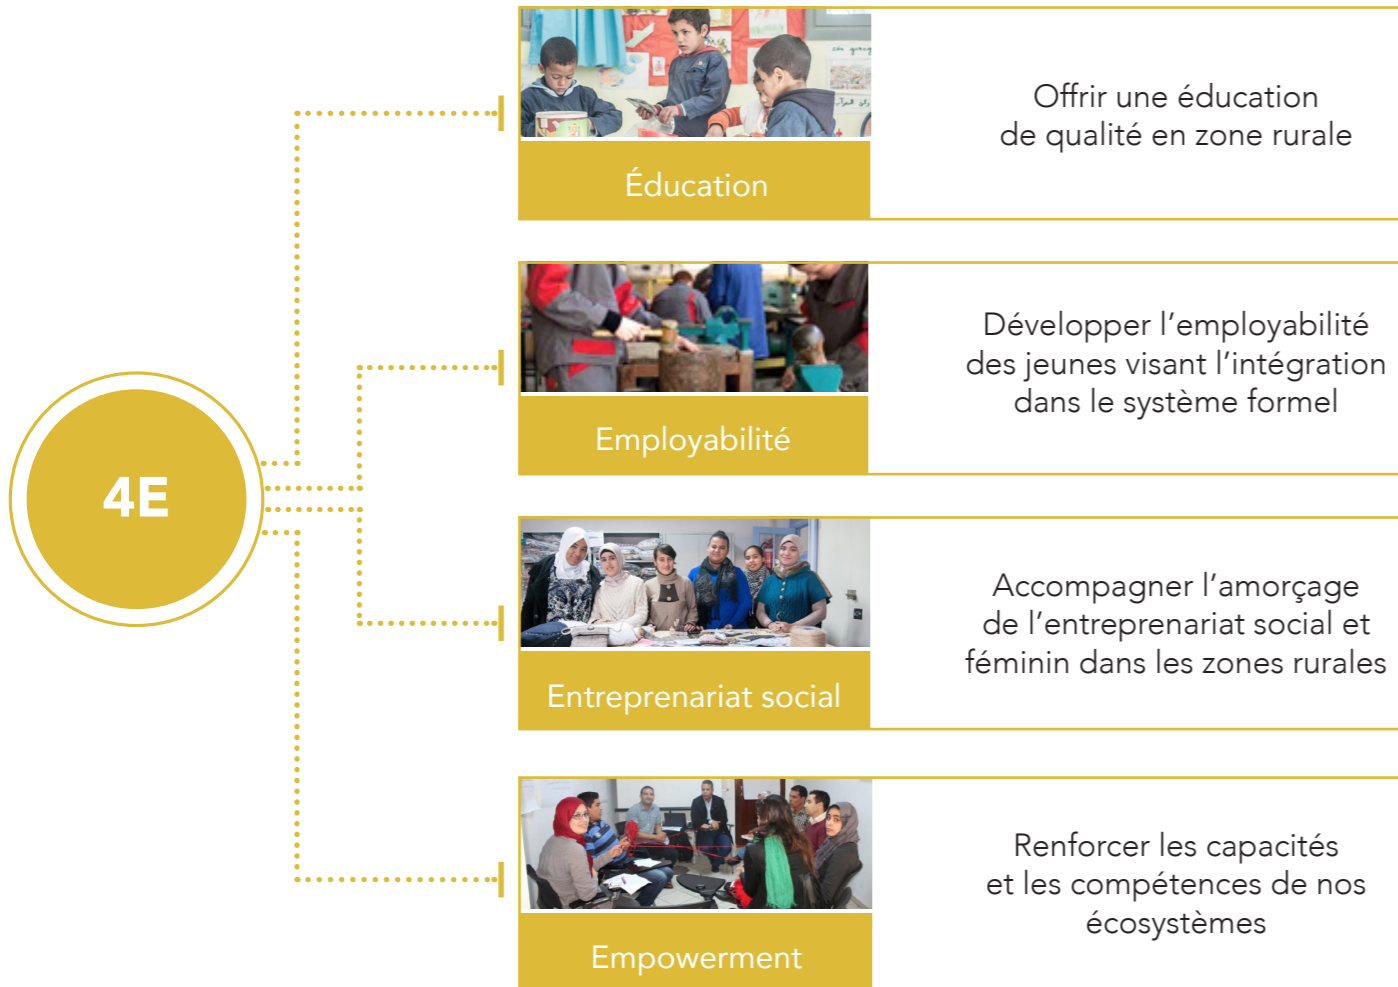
4E

Éducation

Offrir une éducation de qualité en zone rurale

Employabilité

Développer l'employabilité des jeunes visant l'intégration dans le système formel

Entreprenariat social

Accompagner l'amorçage de l'entreprenariat social et féminin dans les zones rurales

Empowerment

Renforcer les capacités et les compétences de nos écosystèmes